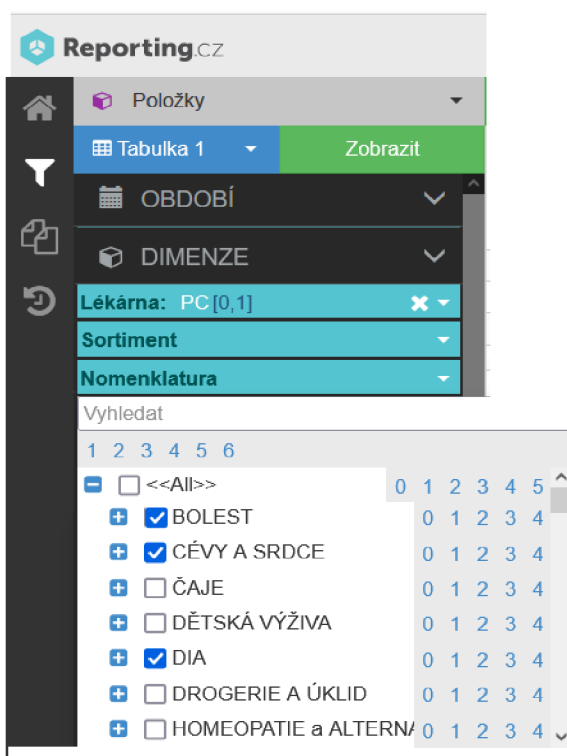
Reporting.cz

Položky

Tabulka 1

Zobrazit

OBDOBÍ

DIMENZE

Lékárna: PC [0,1]

Sortiment

Nomenklatura

Vyhledat

1 2 3 4 5 6

<<All>> 0 1 2 3 4 5

BOLEST 0 1 2 3 4

CÉVY A SRDCE 0 1 2 3 4

ČAJE 0 1 2 3 4

DĚTSKÁ VÝŽIVA 0 1 2 3 4

DIA 0 1 2 3 4

DROGERIE A ÚKLID 0 1 2 3 4

HOMEOPATIE a ALTERNA 0 1 2 3 4